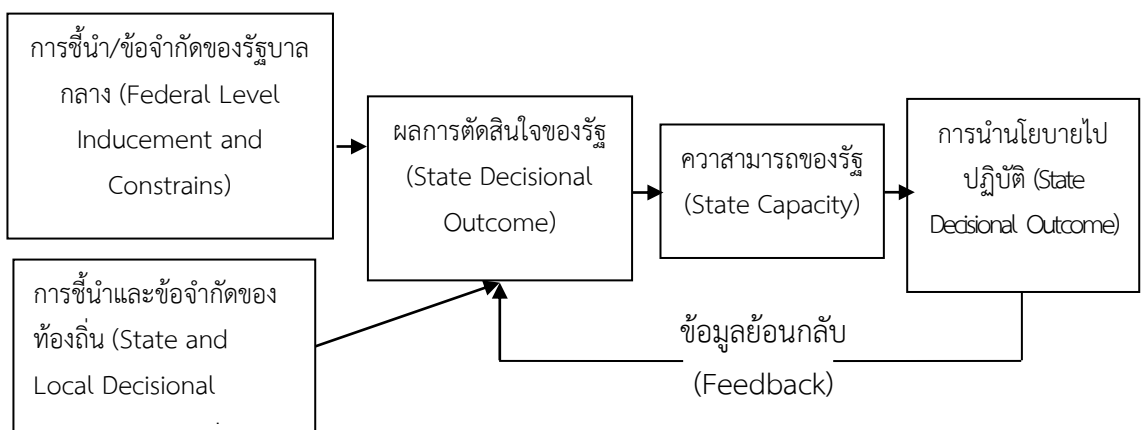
การชี้นำ/ข้อจำกัดของรัฐบาลกลาง (Federal Level Inducement and Constrains)

ผลการตัดสินใจของรัฐ (State Decisional Outcome)

ควาสามารถของรัฐ (State Capacity)

การนำนโยบายไปปฏิบัติ (State Decisional Outcome)

การชี้นำและข้อจำกัดของท้องถิ่น (State and Local Decisional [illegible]

ข้อมูลย้อนกลับ (Feedback)